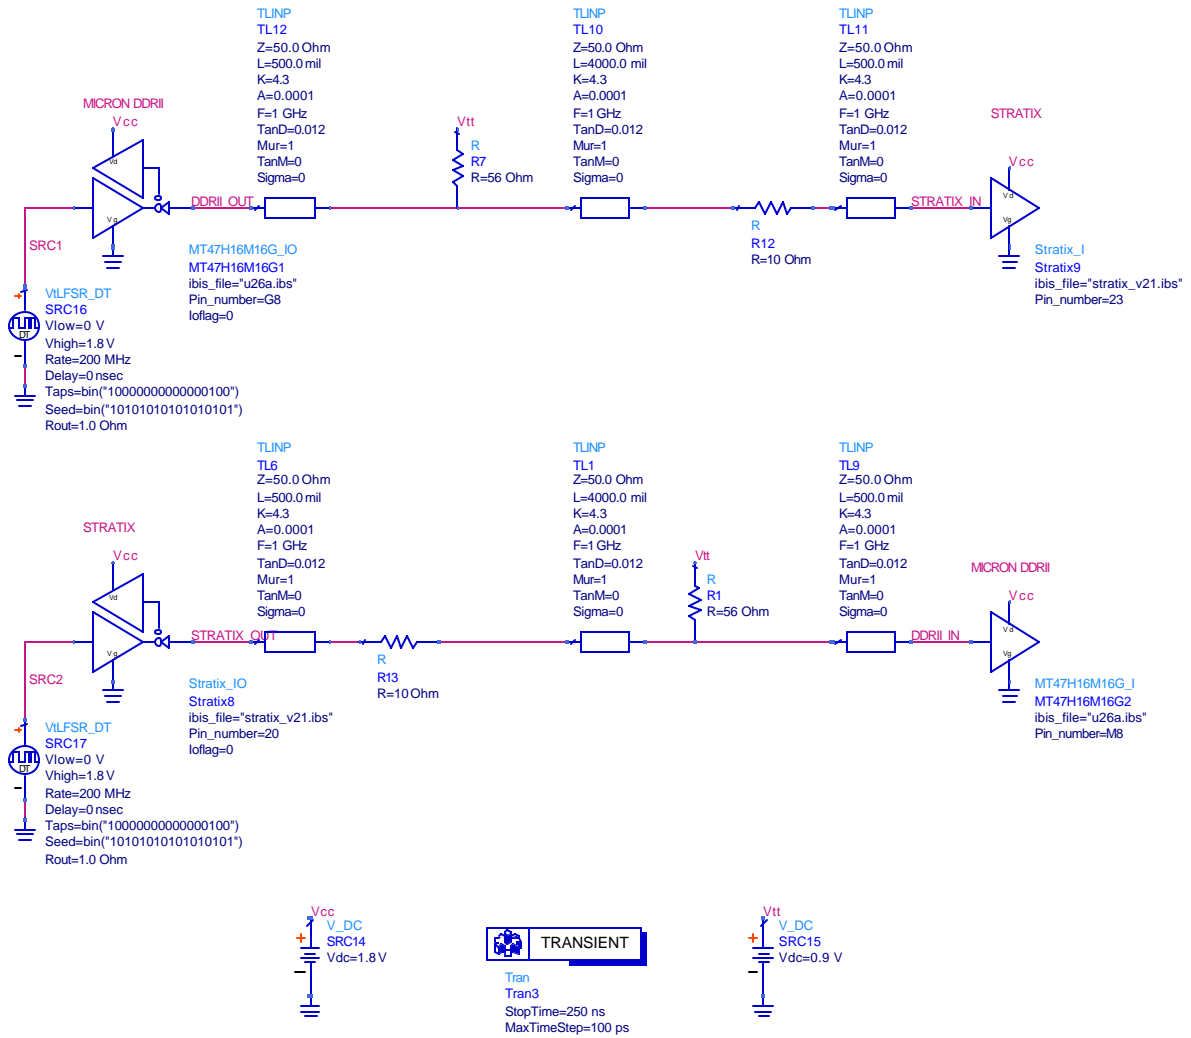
TLINP
TL12
Z=50.0 Ohm
L=500.0 mil
K=4.3
A=0.0001
F=1 GHz
TanD=0.012
Mur=1
TanM=0
Sigma=0

TLINP
TL10
Z=50.0 Ohm
L=4000.0 mil
K=4.3
A=0.0001
F=1 GHz
TanD=0.012
Mur=1
TanM=0
Sigma=0

TLINP
TL11
Z=50.0 Ohm
L=500.0 mil
K=4.3
A=0.0001
F=1 GHz
TanD=0.012
Mur=1
TanM=0
Sigma=0

MICRON DDRII
Vcc
Vd
Vg
Vtt
R
R7
R=56 Ohm
STRATIX
Vcc
Vd
Vg
DDRII_OUT
STRATIX_IN
SRC1
R
R12
R=10 Ohm
MT47H16M16G_IO
MT47H16M16G1
ibis_file="u26a.ibs"
Pin_number=G8
Ioflag=0
Stratix_I
Stratix9
ibis_file="stratix_v21.ibs"
Pin_number=23
VtLFSR_DT
SRC16
Vlow=0 V
Vhigh=1.8 V
Rate=200 MHz
Delay=0 nsec
Taps=bin("10000000000000100")
Seed=bin("10101010101010101")
Rout=1.0 Ohm
DT

TLINP
TL6
Z=50.0 Ohm
L=500.0 mil
K=4.3
A=0.0001
F=1 GHz
TanD=0.012
Mur=1
TanM=0
Sigma=0

TLINP
TL1
Z=50.0 Ohm
L=4000.0 mil
K=4.3
A=0.0001
F=1 GHz
TanD=0.012
Mur=1
TanM=0
Sigma=0

TLINP
TL9
Z=50.0 Ohm
L=500.0 mil
K=4.3
A=0.0001
F=1 GHz
TanD=0.012
Mur=1
TanM=0
Sigma=0

STRATIX
Vcc
Vd
Vg
Vtt
R
R1
R=56 Ohm
MICRON DDRII
Vcc
Vd
Vg
STRATIX_OUT
DDRII_IN
SRC2
R
R13
R=10 Ohm
Stratix_IO
Stratix8
ibis_file="stratix_v21.ibs"
Pin_number=20
Ioflag=0
MT47H16M16G_I
MT47H16M16G2
ibis_file="u26a.ibs"
Pin_number=M8
VtLFSR_DT
SRC17
Vlow=0 V
Vhigh=1.8 V
Rate=200 MHz
Delay=0 nsec
Taps=bin("10000000000000100")
Seed=bin("10101010101010101")
Rout=1.0 Ohm
DT

Vcc
V_DC
SRC14
Vdc=1.8 V

TRANSIENT
Tran
Tran3
StopTime=250 ns
MaxTimeStep=100 ps

Vtt
V_DC
SRC15
Vdc=0.9 V